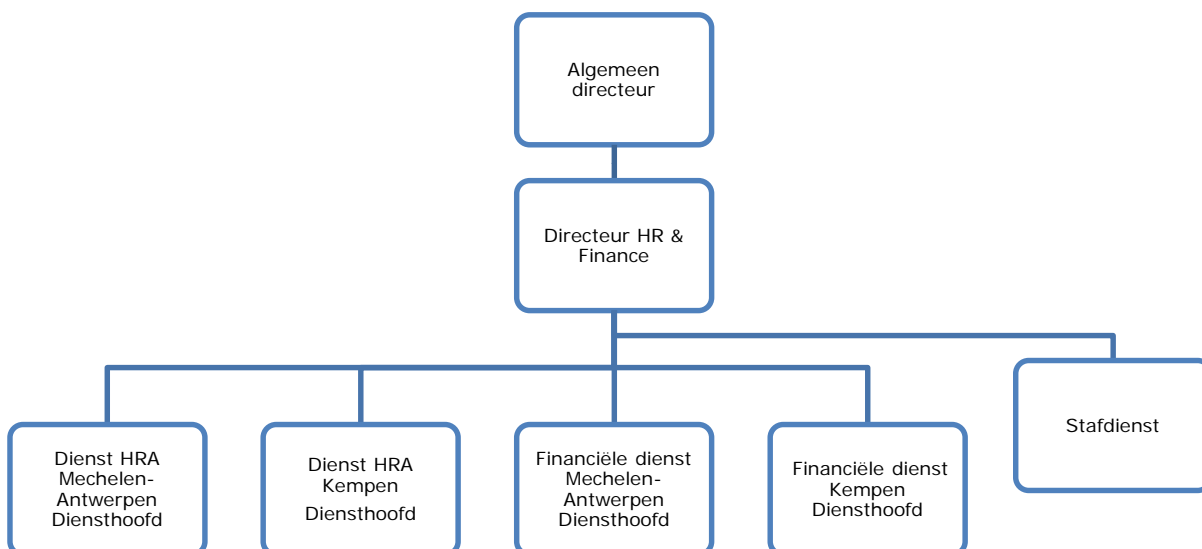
Algemeen directeur

Directeur HR & Finance

Dienst HRA Mechelen-Antwerpen Diensthoofd

Dienst HRA Kempen Diensthoofd

Financiële dienst Mechelen-Antwerpen Diensthoofd

Financiële dienst Kempen Diensthoofd

Stafdienst